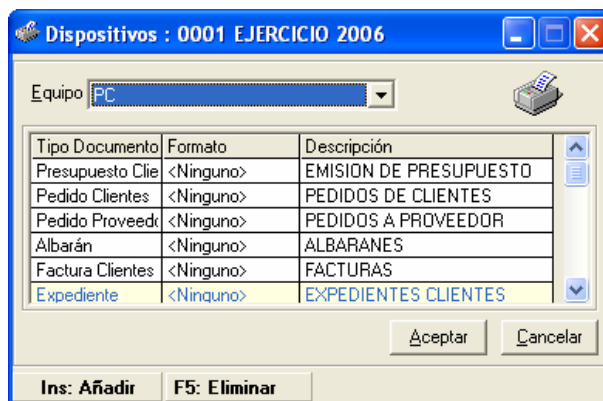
Dispositivos : 0001 EJERCICIO 2006

Equipo PC

| Tipo Documento | Formato | Descripción |
|---|---|---|
| Presupuesto Clie | <Ninguno> | EMISION DE PRESUPUESTO |
| Pedido Clientes | <Ninguno> | PEDIDOS DE CLIENTES |
| Pedido Proveed | <Ninguno> | PEDIDOS A PROVEEDOR |
| Albarán | <Ninguno> | ALBARANES |
| Factura Clientes | <Ninguno> | FACTURAS |
| Expediente | <Ninguno> | EXPEDIENTES CLIENTES |

Aceptar Cancelar

Ins: Añadir F5: Eliminar